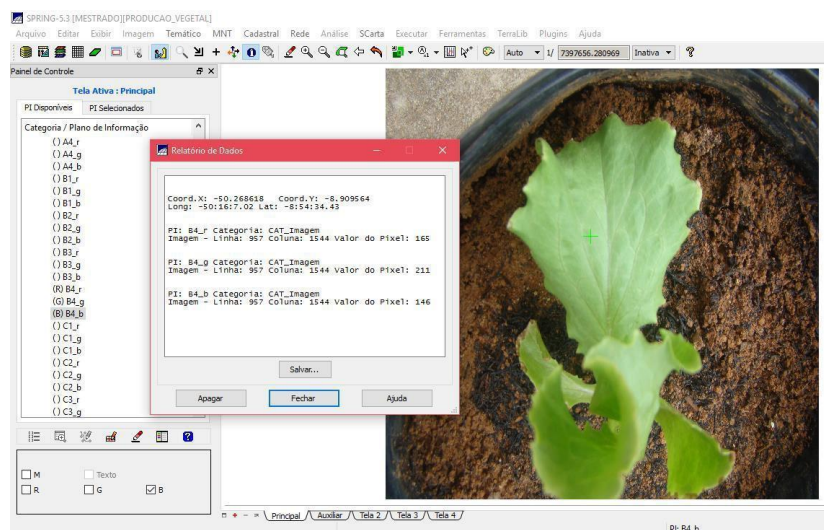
SPRING-5.3 [MESTRADO][PRODUCAO_VEGETAL]
Arquivo Editar Exibir Imagem Temático MNT Cadastral Rede Análise SCarta Executar Ferramentas TerraLib Plugins Ajuda
Auto 1/ 7397656.280969 Inativa ?

Painel de Controle
Tela Ativa : Principal
PI Disponíveis PI Selecionados
Categoria / Plano de Informação
() A4_r
() A4_g
() A4_b
() B1_r
() B1_g
() B1_b
() B2_r
() B2_g
() B2_b
() B3_r
() B3_g
() B3_b
(R) B4_r
(G) B4_g
(B) B4_b
() C1_r
() C1_g
() C1_b
() C2_r
() C2_g
() C2_b
() C3_r
() C3_g

M Texto
R G B

Relatório de Dados

Coord.X: -50.268618 Coord.Y: -8.909564
Long: -50:16:7.02 Lat: -8:54:34.43

PI: B4_r Categoria: CAT_Imagem
Imagem - Linha: 957 Coluna: 1544 Valor do Pixel: 165

PI: B4_g Categoria: CAT_Imagem
Imagem - Linha: 957 Coluna: 1544 Valor do Pixel: 211

PI: B4_b Categoria: CAT_Imagem
Imagem - Linha: 957 Coluna: 1544 Valor do Pixel: 146

Salvar...
Apagar Fechar Ajuda

Principal Auxiliar Tela 2 Tela 3 Tela 4
PI: B4_b